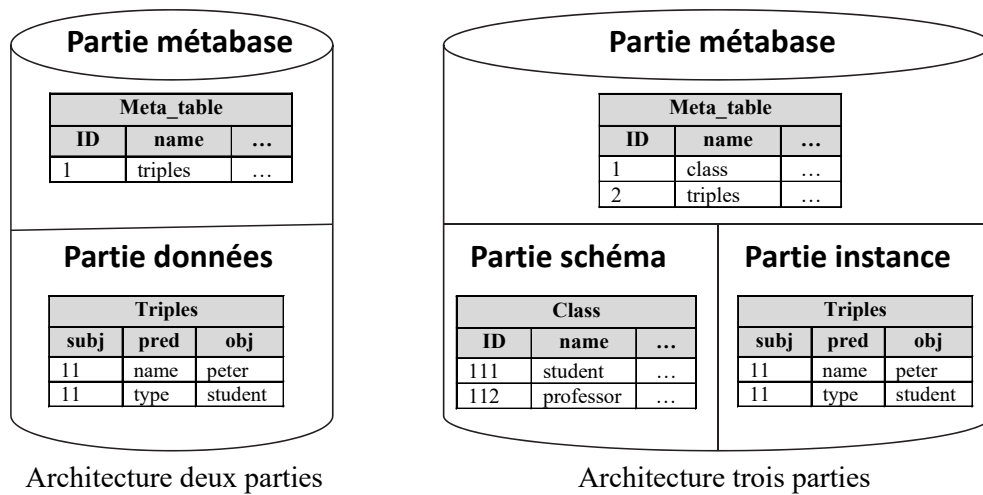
Partie métabase

| Meta_table | | |
|---|---|---|
| ID | name | … |
| 1 | triples | … |

Partie données

| Triples | | |
|---|---|---|
| subj | pred | obj |
| 11 | name | peter |
| 11 | type | student |

Architecture deux parties

Partie métabase

| Meta_table | | |
|---|---|---|
| ID | name | … |
| 1 | class | … |
| 2 | triples | … |

Partie schéma

| Class | | |
|---|---|---|
| ID | name | … |
| 111 | student | … |
| 112 | professor | … |

Partie instance

| Triples | | |
|---|---|---|
| subj | pred | obj |
| 11 | name | peter |
| 11 | type | student |

Architecture trois parties